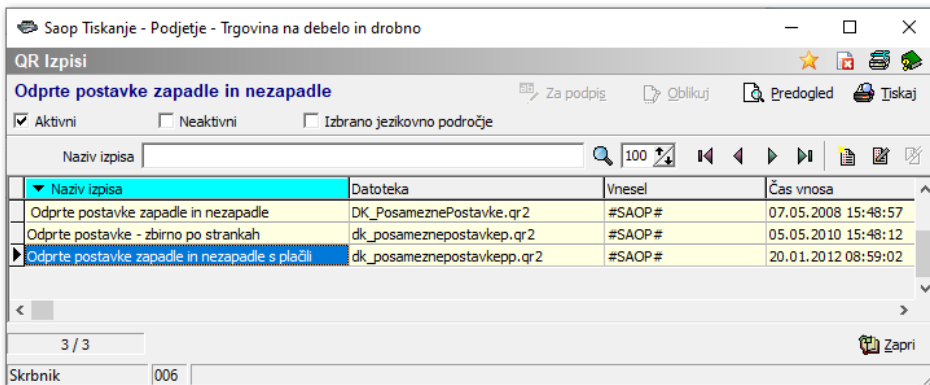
Saop Tiskanje - Podjetje - Trgovina na debelo in drobno

QR Izpisi

Odprte postavke zapadle in nezapadle

Za podpis | Oblikuj | Predogled | Tiskaj

Aktivni | Neaktivni | Izbrano jezikovno področje

Naziv izpisa | 100

| Naziv izpisa | Datoteka | Vnesel | Čas vnosa |
|---|---|---|---|
| Odprte postavke zapadle in nezapadle | DK_PosameznePostavke.qr2 | #SAOP# | 07.05.2008 15:48:57 |
| Odprte postavke - zbirno po strankah | dk_posameznepostavkep.qr2 | #SAOP# | 05.05.2010 15:48:12 |
| Odprte postavke zapadle in nezapadle s plačili | dk_posameznepostavkepp.qr2 | #SAOP# | 20.01.2012 08:59:02 |

3 / 3

Zapri

Skrbnik | 006